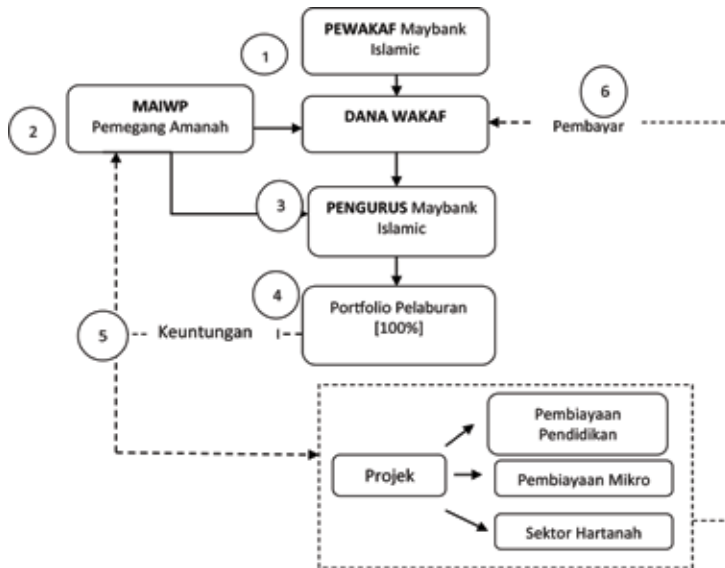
1

PEWAKAF Maybank Islamic

2

MAIWP
Pemegang Amanah

DANA WAKAF

6

Pembayar

3

PENGURUS Maybank Islamic

4

Portfolio Pelaburan [100%]

5

Keuntungan

Projek

Pembiayaan Pendidikan

Pembiayaan Mikro

Sektor Hartanah